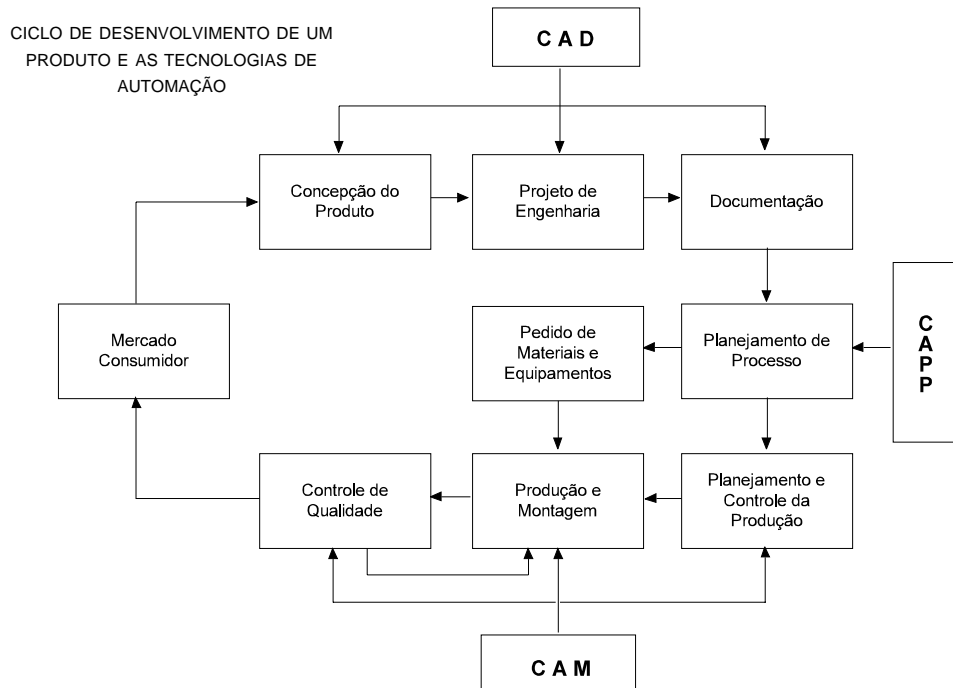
CICLO DE DESENVOLVIMENTO DE UM PRODUTO E AS TECNOLOGIAS DE AUTOMAÇÃO

C A D

Concepção do Produto

Projeto de Engenharia

Documentação

Mercado Consumidor

Pedido de Materiais e Equipamentos

Planejamento de Processo

C A P P

Controle de Qualidade

Produção e Montagem

Planejamento e Controle da Produção

C A M